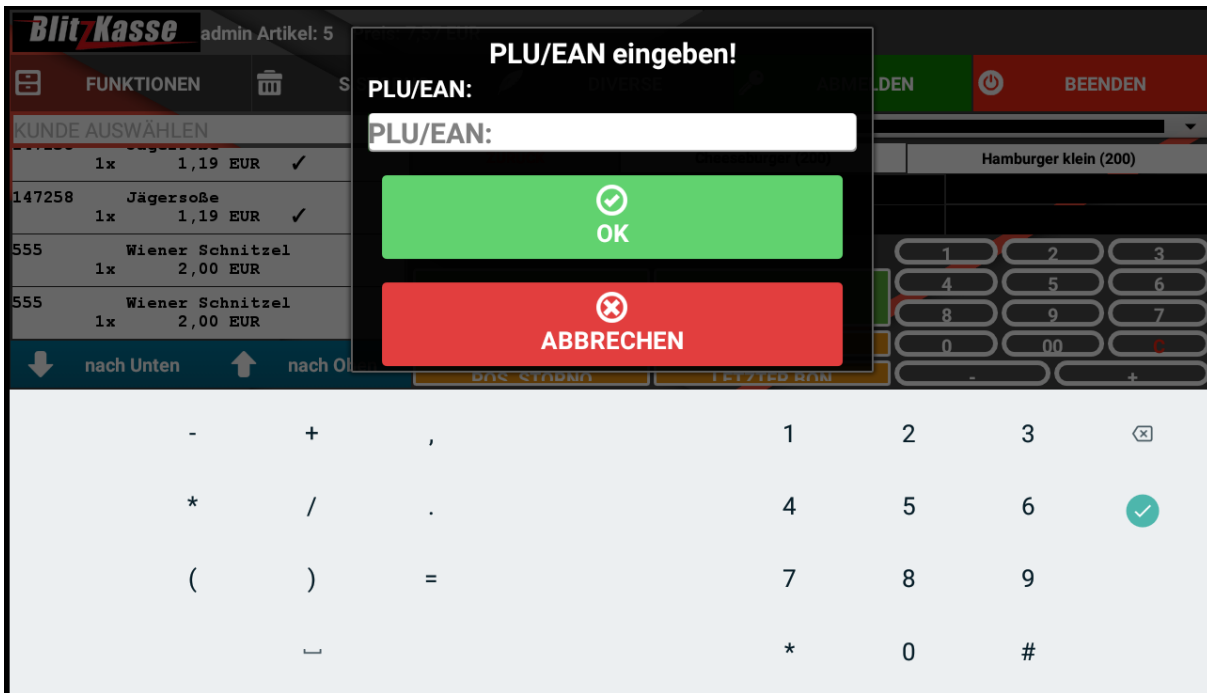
BlitzKasse admin Artikel: 5 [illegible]

FUNKTIONEN S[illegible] DIVERSE ANMELDEN BEENDEN

KUNDE AUSWÄHLEN

1x 1,19 EUR ✓

147258 Jägersoße
1x 1,19 EUR ✓

555 Wiener Schnitzel
1x 2,00 EUR

555 Wiener Schnitzel
1x 2,00 EUR

nach Unten nach Ob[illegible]

Hamburger klein (200)

1 2 3
4 5 6
8 9 7
0 00 C
- +

POS. STORNO LETZTER BON

PLU/EAN eingeben!

PLU/EAN:

PLU/EAN:

OK

ABBRECHEN

- + ,
1 2 3
* / .
4 5 6
( ) =
7 8 9
* 0 #